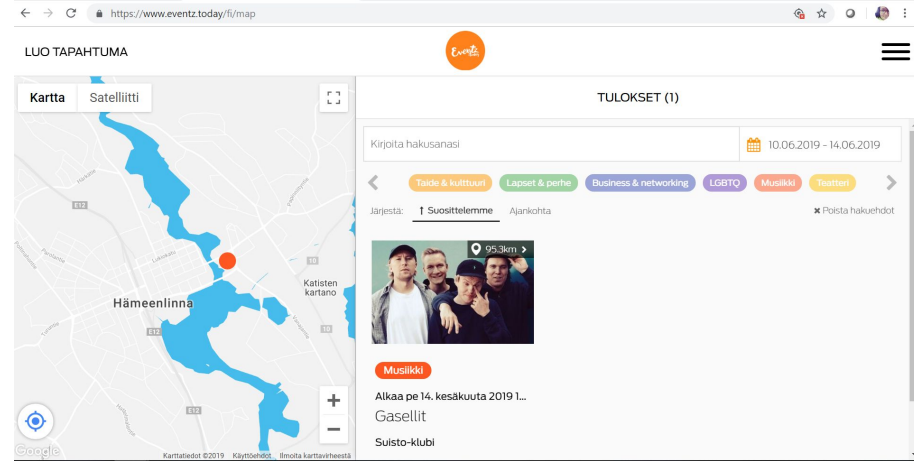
https://www.eventz.today/fi/map

LUO TAPAHTUMA

Eventz

Kartta Satelliitti

TULOKSET (1)

Kirjoita hakusanasi

10.06.2019 - 14.06.2019

Taide & kulttuuri Lapset & perhe Business & networking LGBTQ Musiikki Teatteri

Järjestä: Suosittelemme Ajankohta

Poista hakuehdot

95.3km

Musiikki

Alkaa pe 14. kesäkuuta 2019 1...

Gasellit

Suisto-klubi

Hämeenlinna

Katisten kartano

E12

Google

Karttatiedot ©2019 Käyttöehdot Ilmoita karttavirheestä